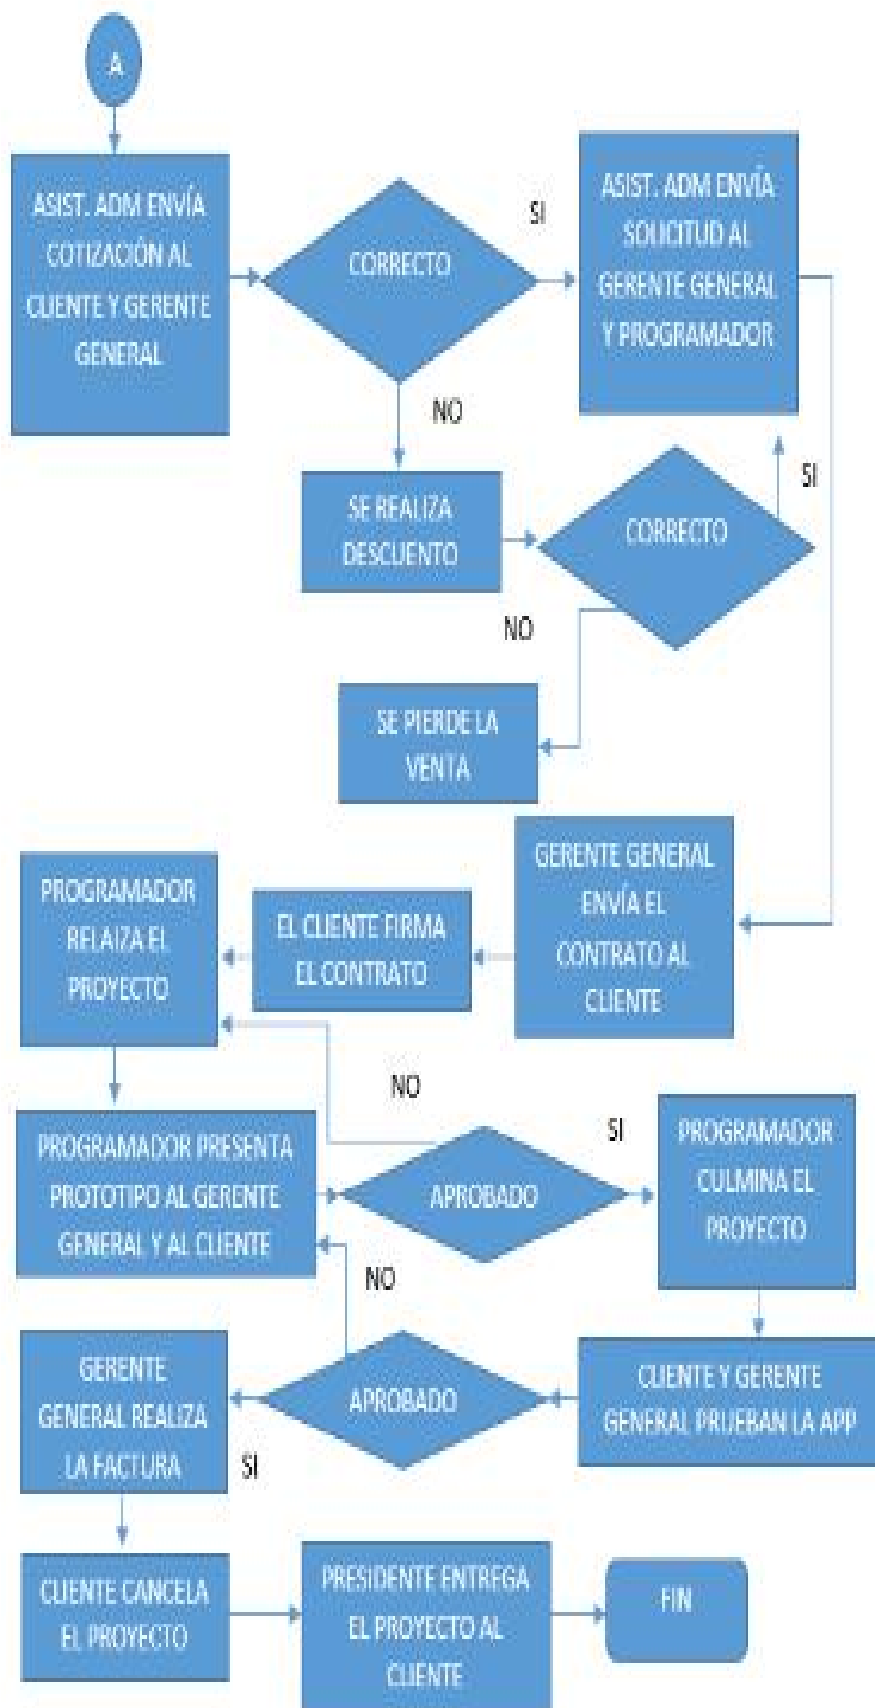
A

ASIST. ADM ENVÍA COTIZACIÓN AL CLIENTE Y GERENTE GENERAL

CORRECTO

SI

ASIST. ADM ENVÍA SOLICITUD AL GERENTE GENERAL Y PROGRAMADOR

NO

SE REALIZA DESCUENTO

CORRECTO

SI

NO

SE PIERDE LA VENTA

GERENTE GENERAL ENVÍA EL CONTRATO AL CLIENTE

EL CLIENTE FIRMA EL CONTRATO

PROGRAMADOR RELAIZA EL PROYECTO

NO

SI

PROGRAMADOR PRESENTA PROTOTIPO AL GERENTE GENERAL Y AL CLIENTE

APROBADO

PROGRAMADOR CULMINA EL PROYECTO

NO

CLIENTE Y GERENTE GENERAL PRUEBAN LA APP

APROBADO

GERENTE GENERAL REALIZA LA FACTURA

SI

CLIENTE CANCELA EL PROYECTO

PRESIDENTE ENTREGA EL PROYECTO AL CLIENTE

FIN